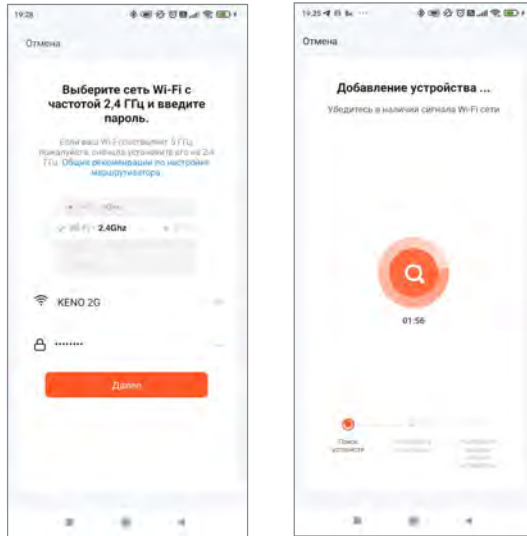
19:28

Отмена

Выберите сеть Wi-Fi с частотой 2,4 ГГц и введите пароль.

Если ваш Wi-Fi составляет 5 ГГц, пожалуйста, сначала установите его на 2,4 ГГц. Общие рекомендации по настройке маршрутизатора

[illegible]

Wi-Fi - 2.4Ghz

KENO 2G

••••••••

Далее

19:25

Отмена

Добавление устройства ...

Убедитесь в наличии сигнала Wi-Fi сети

01:56

Поиск устройств

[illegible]

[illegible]